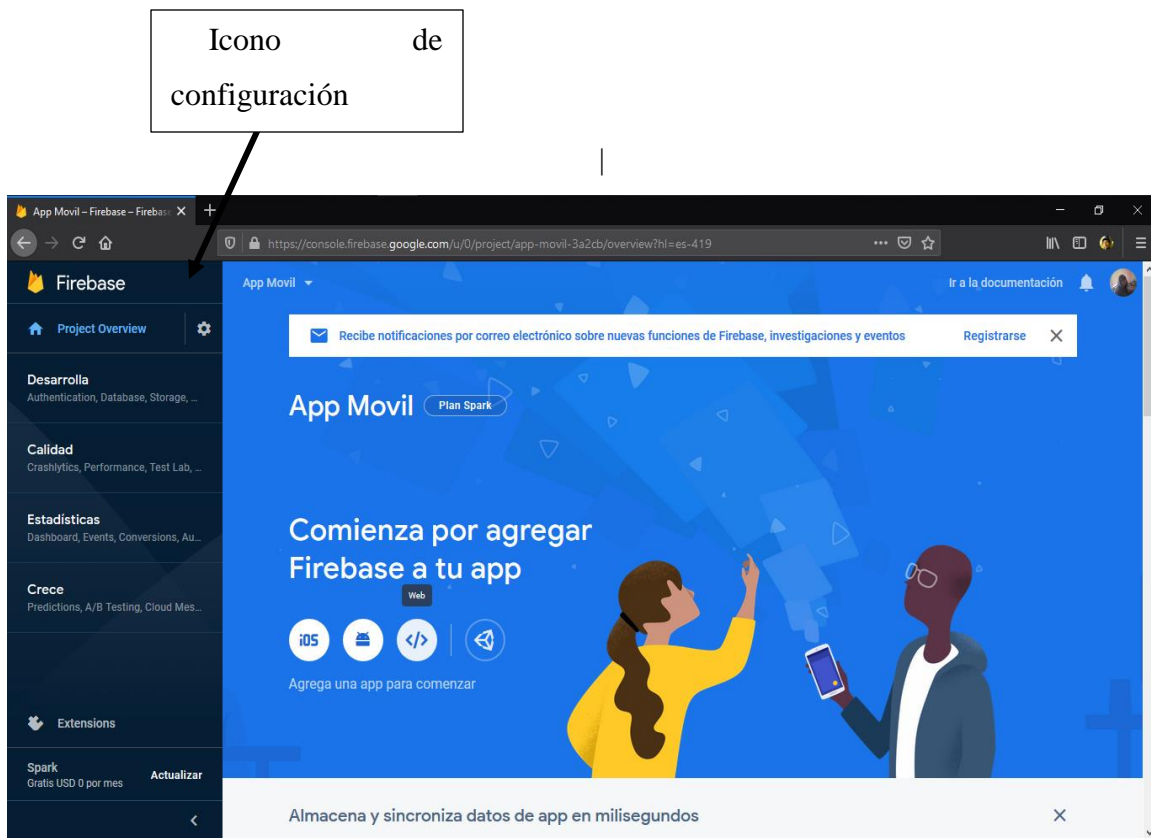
Icono de configuración

App Movil – Firebase – Firebase

https://console.firebase.google.com/u/0/project/app-movil-3a2cb/overview?hl=es-419

Firebase

Project Overview

Desarrolla
Authentication, Database, Storage, ...

Calidad
Crashlytics, Performance, Test Lab, ...

Estadísticas
Dashboard, Events, Conversions, Au...

Crece
Predictions, A/B Testing, Cloud Mes...

Extensions

Spark
Gratis USD 0 por mes

Actualizar

App Movil

Ir a la documentación

Recibe notificaciones por correo electrónico sobre nuevas funciones de Firebase, investigaciones y eventos

Registrarse

App Movil

Plan Spark

Comienza por agregar Firebase a tu app

Web

iOS

Agrega una app para comenzar

Almacena y sincroniza datos de app en milisegundos